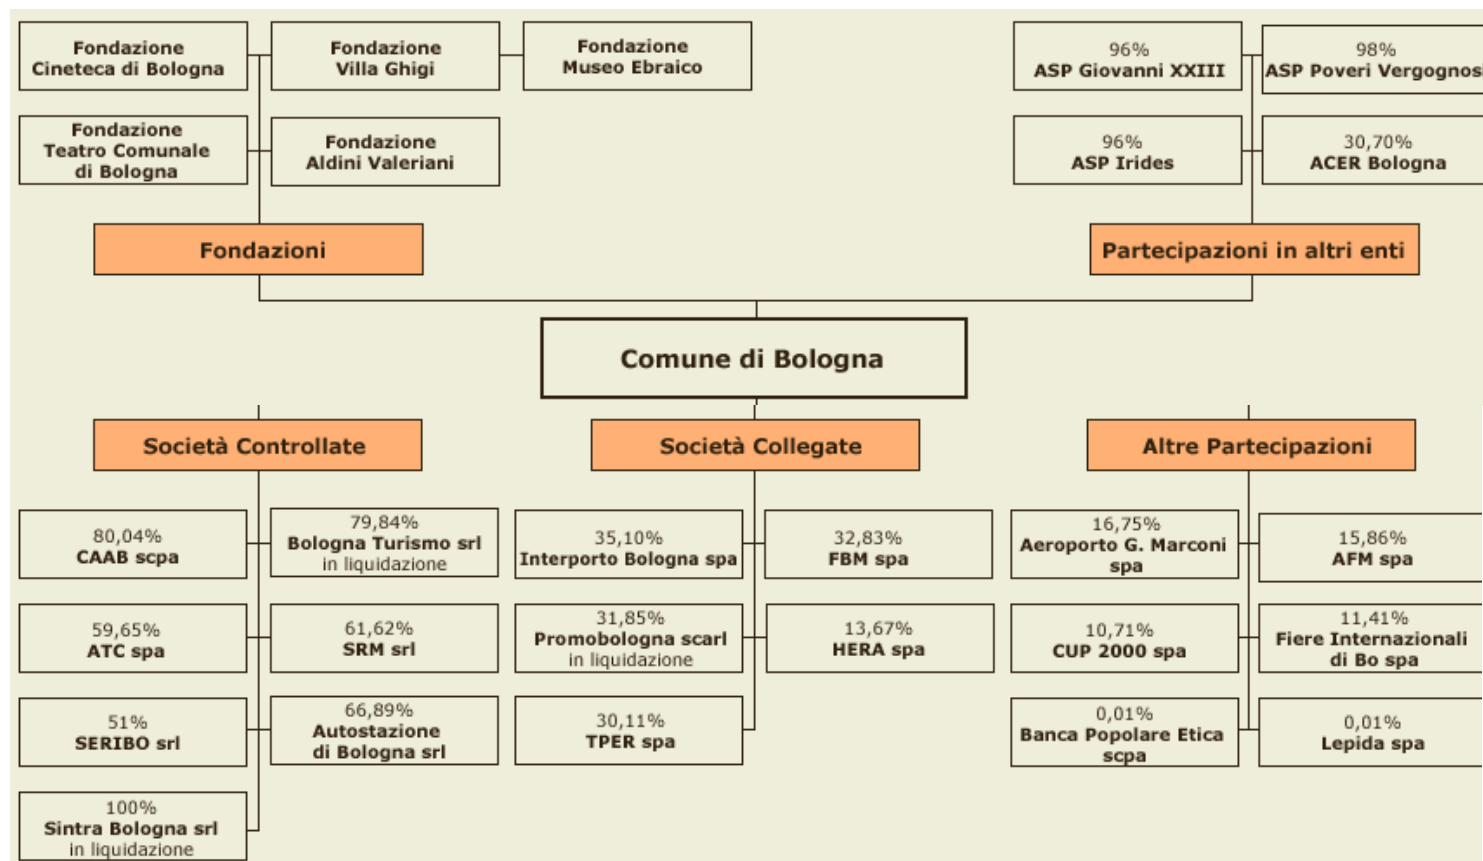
Fondazione Cineteca di Bologna

Fondazione Villa Ghigi

Fondazione Museo Ebraico

Fondazione Teatro Comunale di Bologna

Fondazione Aldini Valeriani

Fondazioni

96% ASP Giovanni XXIII

98% ASP Poveri Vergognos

96% ASP Irides

30,70% ACER Bologna

Partecipazioni in altri enti

Comune di Bologna

Società Controllate

Società Collegate

Altre Partecipazioni

80,04% CAAB scpa

79,84% Bologna Turismo srl in liquidazione

59,65% ATC spa

61,62% SRM srl

51% SERIBO srl

66,89% Autostazione di Bologna srl

100% Sintra Bologna srl in liquidazione

35,10% Interporto Bologna spa

32,83% FBM spa

31,85% Promobologna scarl in liquidazione

13,67% HERA spa

30,11% TPER spa

16,75% Aeroporto G. Marconi spa

15,86% AFM spa

10,71% CUP 2000 spa

11,41% Fiere Internazionali di Bo spa

0,01% Banca Popolare Etica scpa

0,01% Lepida spa